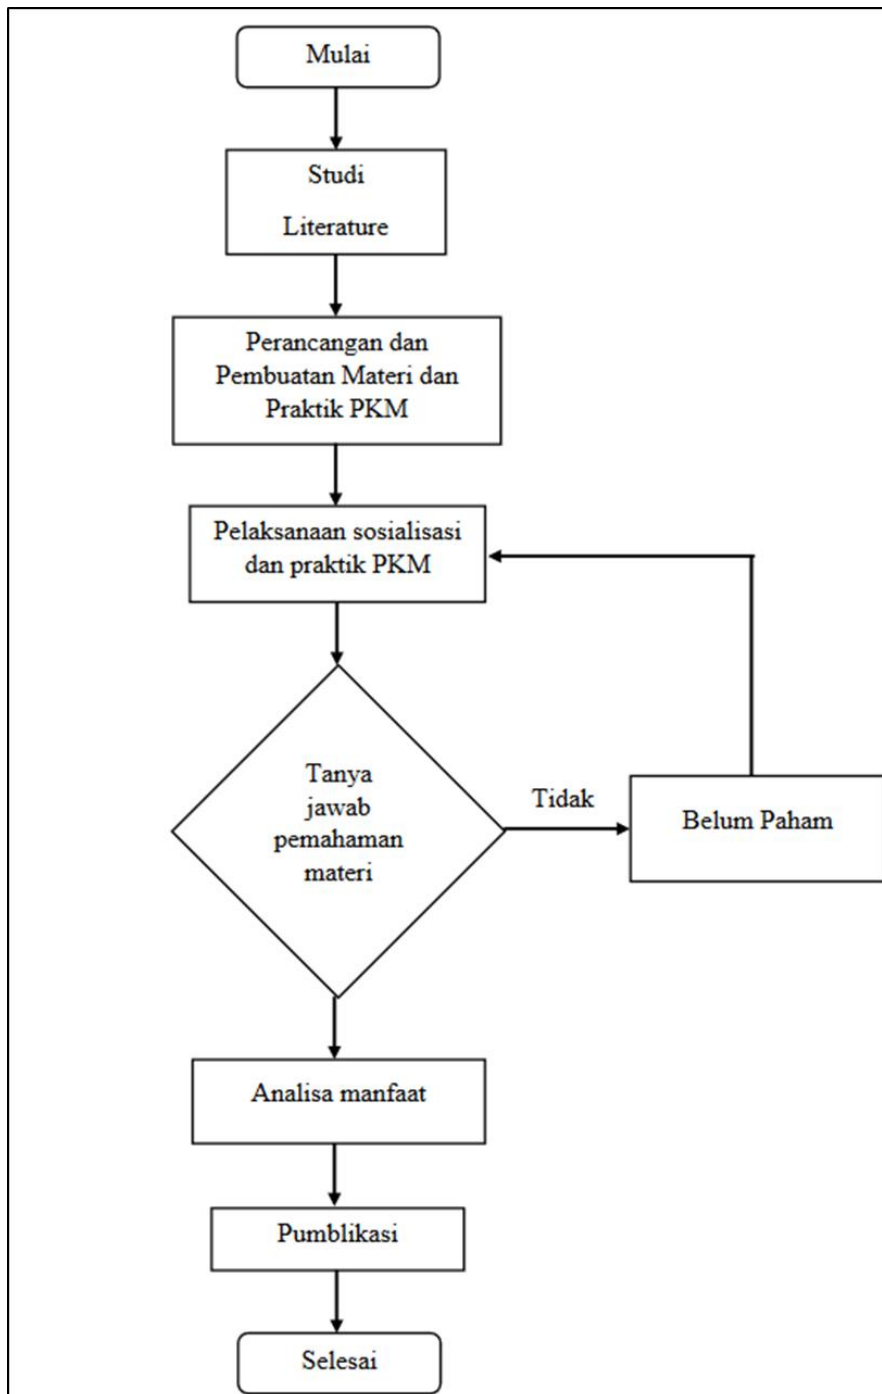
Mulai

Studi Literature

Perancangan dan Pembuatan Materi dan Praktik PKM

Pelaksanaan sosialisasi dan praktik PKM

Tanya jawab pemahaman materi

Tidak

Belum Paham

Analisa manfaat

Pumblikasi

Selesai